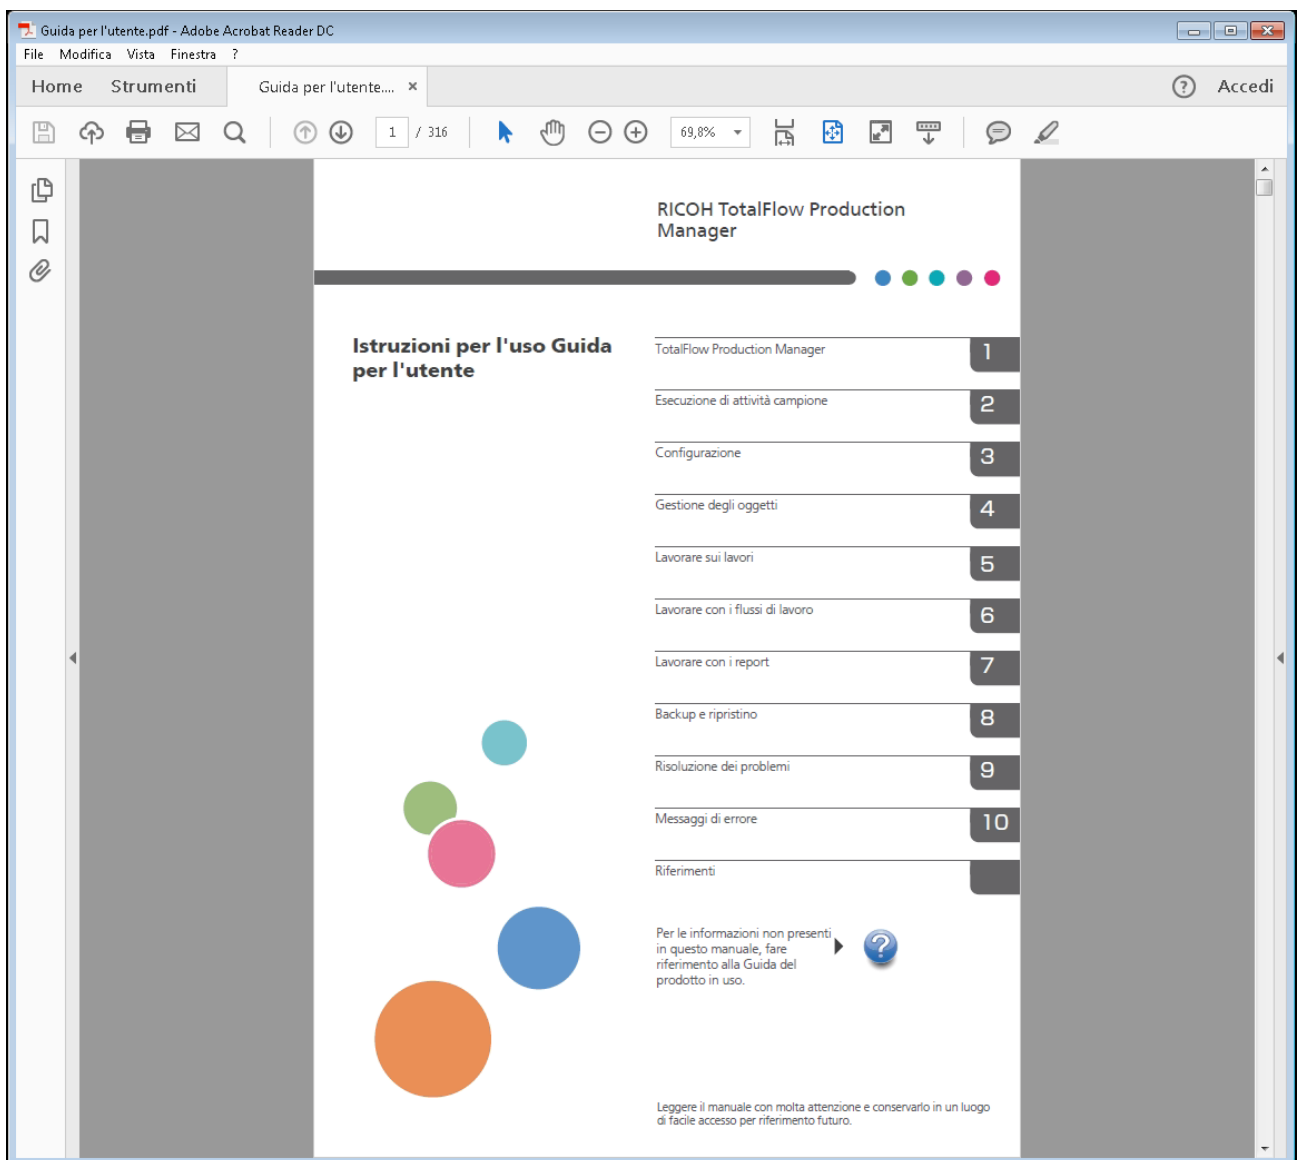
Guida per l'utente.pdf - Adobe Acrobat Reader DC

File Modifica Vista Finestra ?

Home Strumenti Guida per l'utente.... ×

? Accedi

1 / 316

69,8%

RICOH TotalFlow Production Manager

Istruzioni per l'uso Guida per l'utente

| | |
|---|---|
| TotalFlow Production Manager | 1 |
| Esecuzione di attività campione | 2 |
| Configurazione | 3 |
| Gestione degli oggetti | 4 |
| Lavorare sui lavori | 5 |
| Lavorare con i flussi di lavoro | 6 |
| Lavorare con i report | 7 |
| Backup e ripristino | 8 |
| Risoluzione dei problemi | 9 |
| Messaggi di errore | 10 |
| Riferimenti | |

Per le informazioni non presenti in questo manuale, fare riferimento alla Guida del prodotto in uso.

Leggere il manuale con molta attenzione e conservarlo in un luogo di facile accesso per riferimento futuro.